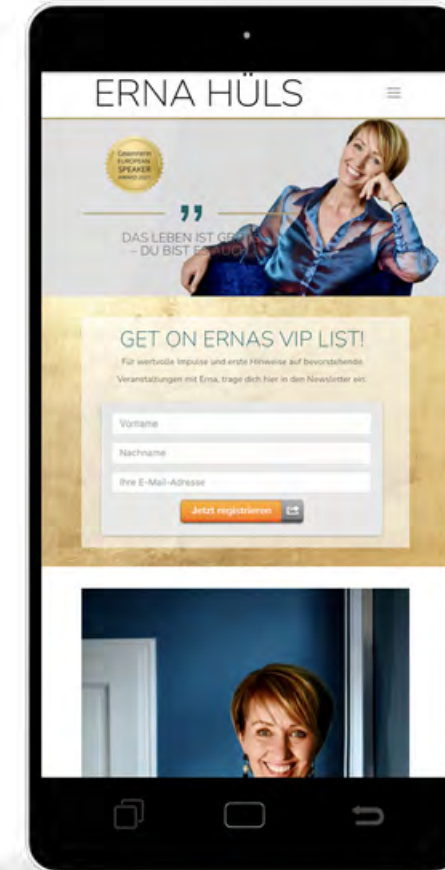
ERNA HÜLS

Gewinnerin EUROPEAN SPEAKER AWARD 2021

"

DAS LEBEN IST GE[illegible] – DU BIST E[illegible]

GET ON ERNAS VIP LIST!

Für wertvolle Impulse und erste Hinweise auf bevorstehende Veranstaltungen mit Erna, trage dich hier in den Newsletter ein.

Vorname

Nachname

Ihre E-Mail-Adresse

Jetzt registrieren